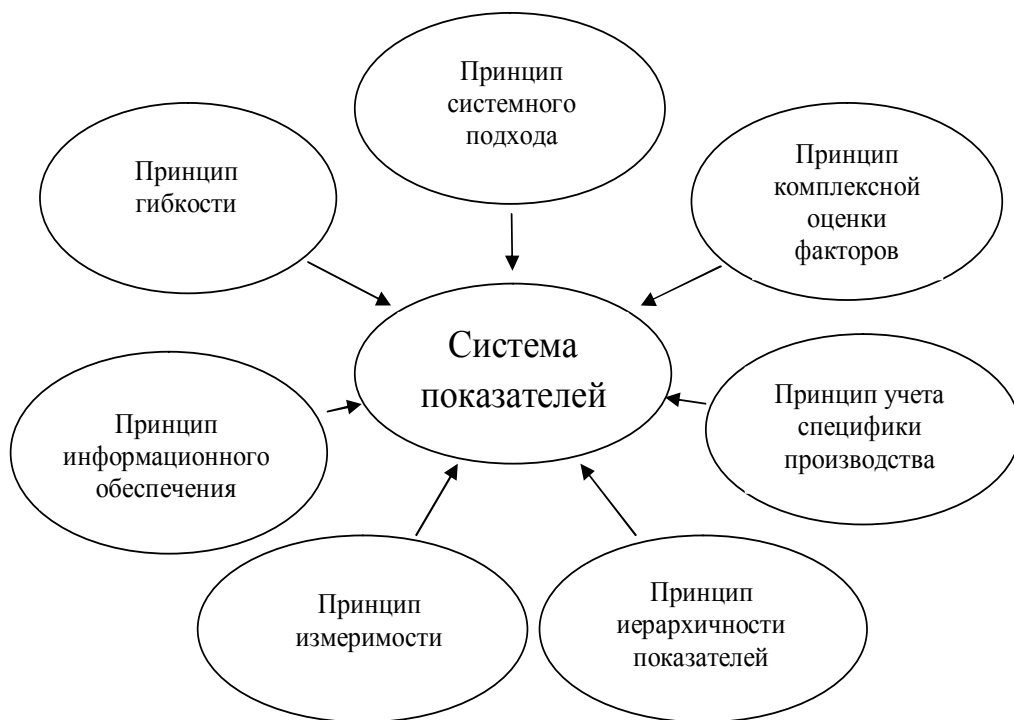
Принцип системного подхода

Принцип гибкости

Принцип комплексной оценки факторов

Система показателей

Принцип информационного обеспечения

Принцип учета специфики производства

Принцип измеримости

Принцип иерархичности показателей